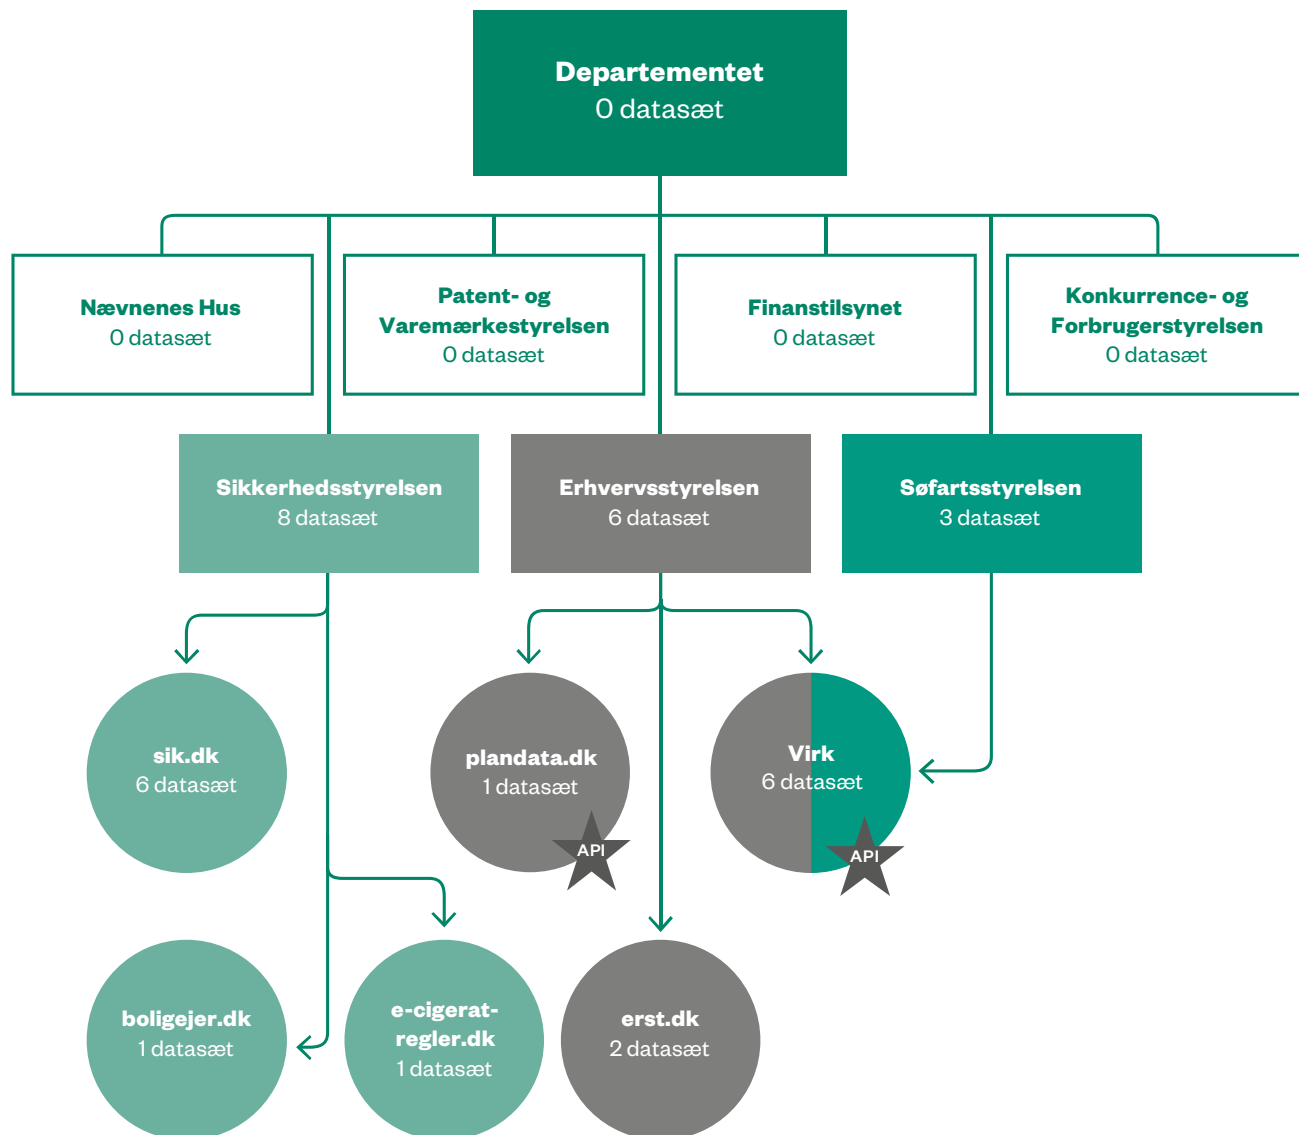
Departementet
0 datasæt

Nævnenes Hus
0 datasæt

Patent- og Varemærkestyrelsen
0 datasæt

Finanstilsynet
0 datasæt

Konkurrence- og Forbrugerstyrelsen
0 datasæt

Sikkerhedsstyrelsen
8 datasæt

Erhvervsstyrelsen
6 datasæt

Søfartsstyrelsen
3 datasæt

sik.dk
6 datasæt

plandata.dk
1 datasæt
API

Virk
6 datasæt
API

boligejer.dk
1 datasæt

e-cigarat-regler.dk
1 datasæt

erst.dk
2 datasæt